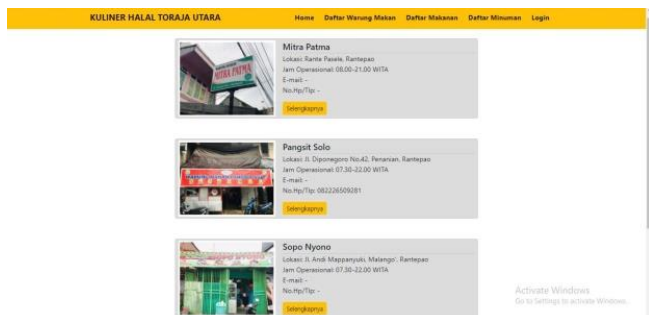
KULINER HALAL TORAJA UTARA

Home Daftar Warung Makan Daftar Makanan Daftar Minuman Login

MITRA PATMA

Mitra Patma

Lokasi: Rante Pasele, Rantepao

Jam Operasional: 08.00-21.00 WITA

E-mail: -

No.Hp/Tlp: -

Selengkapnya

Pangsit Solo

Lokasi: Jl. Diponegoro No.42, Penanian, Rantepao

Jam Operasional: 07.30-22.00 WITA

E-mail: -

No.Hp/Tlp: 082226509281

Selengkapnya

Sopo Nyono

Lokasi: Jl. Andi Mappanyuki, Malango', Rantepao

Jam Operasional: 07.30-22.00 WITA

E-mail: -

No.Hp/Tlp: -

Selengkapnya

Activate Windows
Go to Settings to activate Windows.